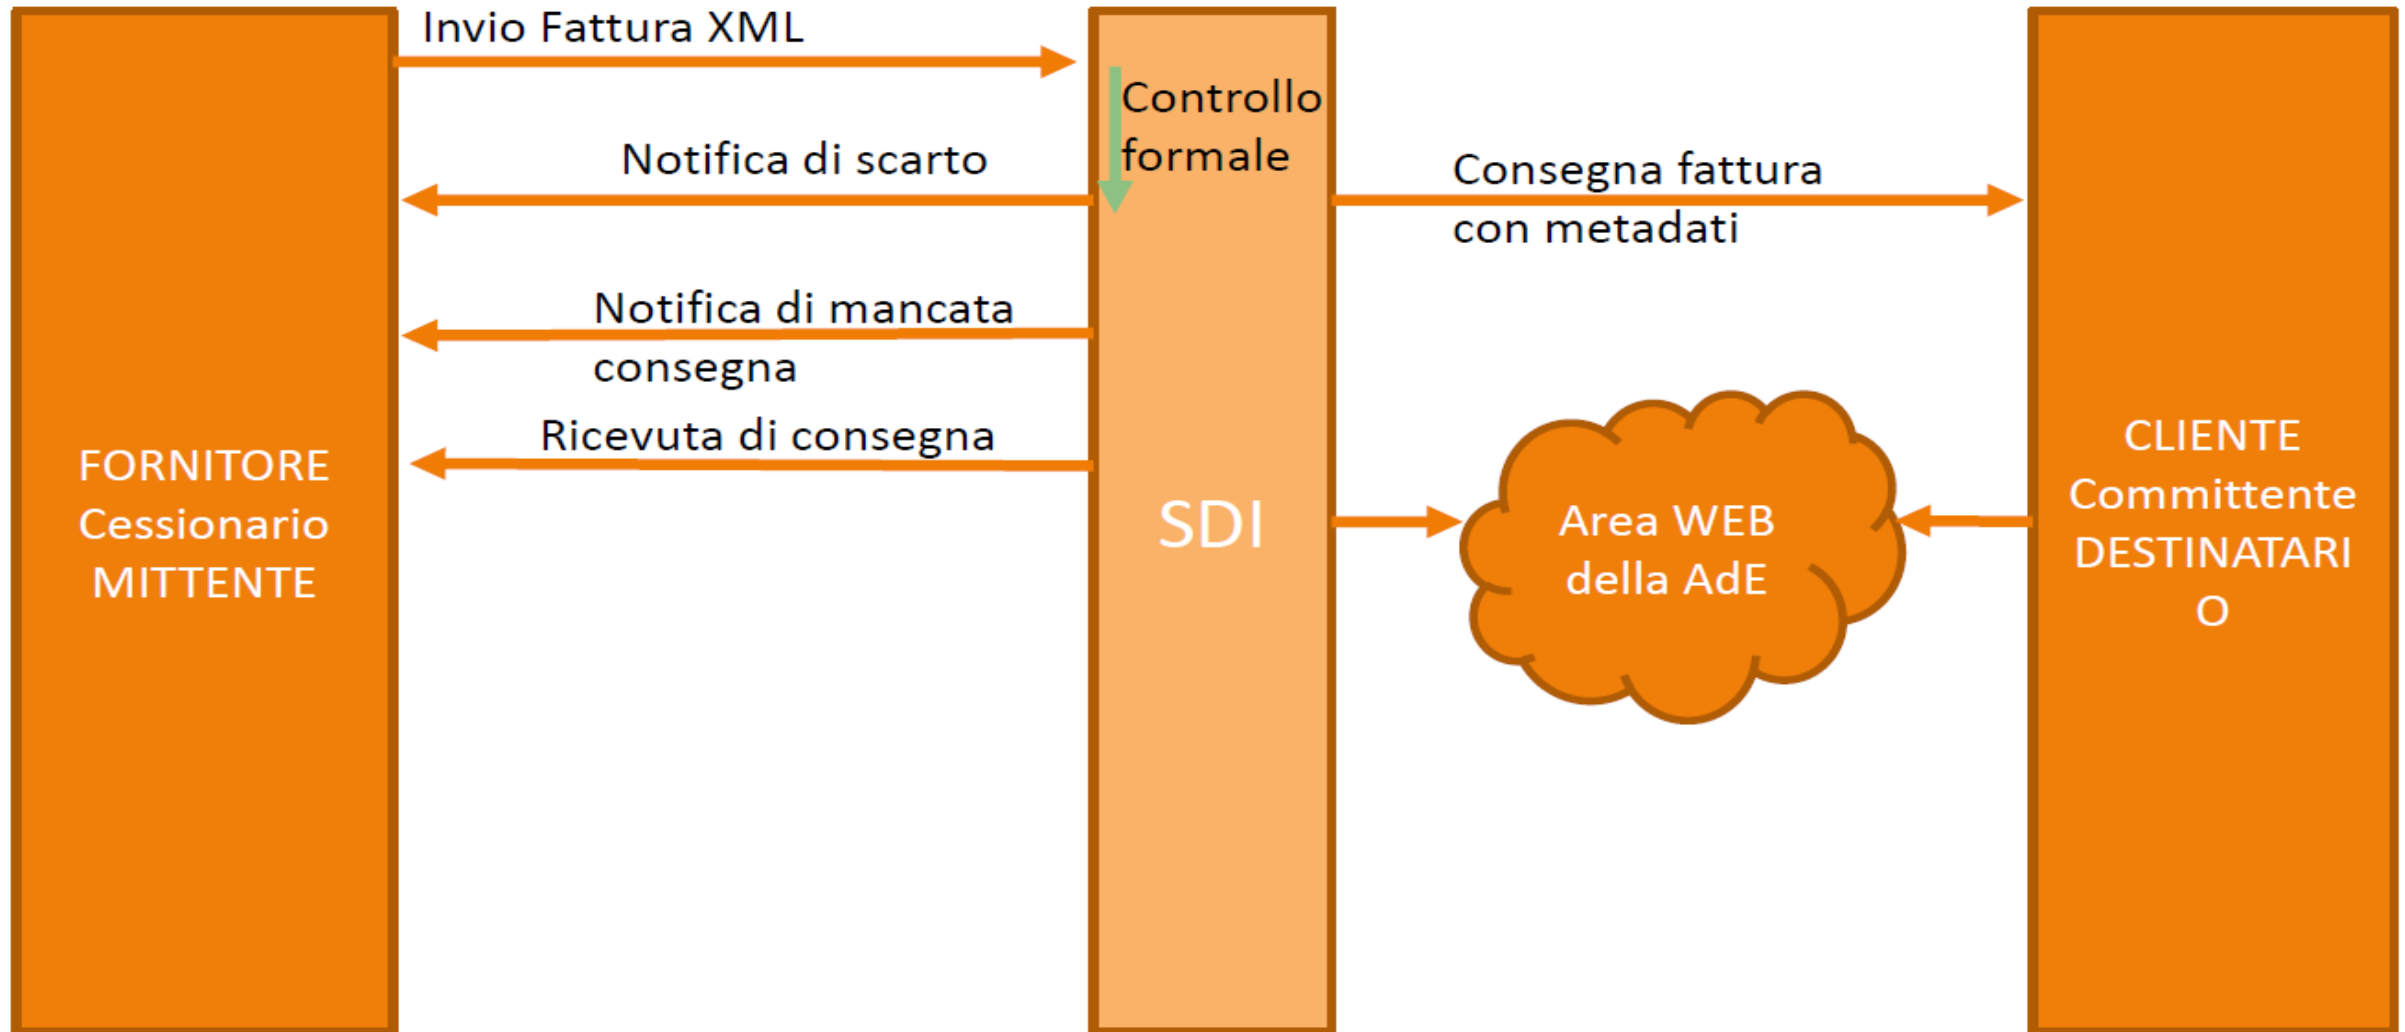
Invio Fattura XML

Controllo formale

Notifica di scarto

Consegna fattura con metadati

Notifica di mancata consegna

Ricevuta di consegna

FORNITORE Cessionario MITTENTE

SDI

Area WEB della AdE

CLIENTE Committente DESTINATARI O